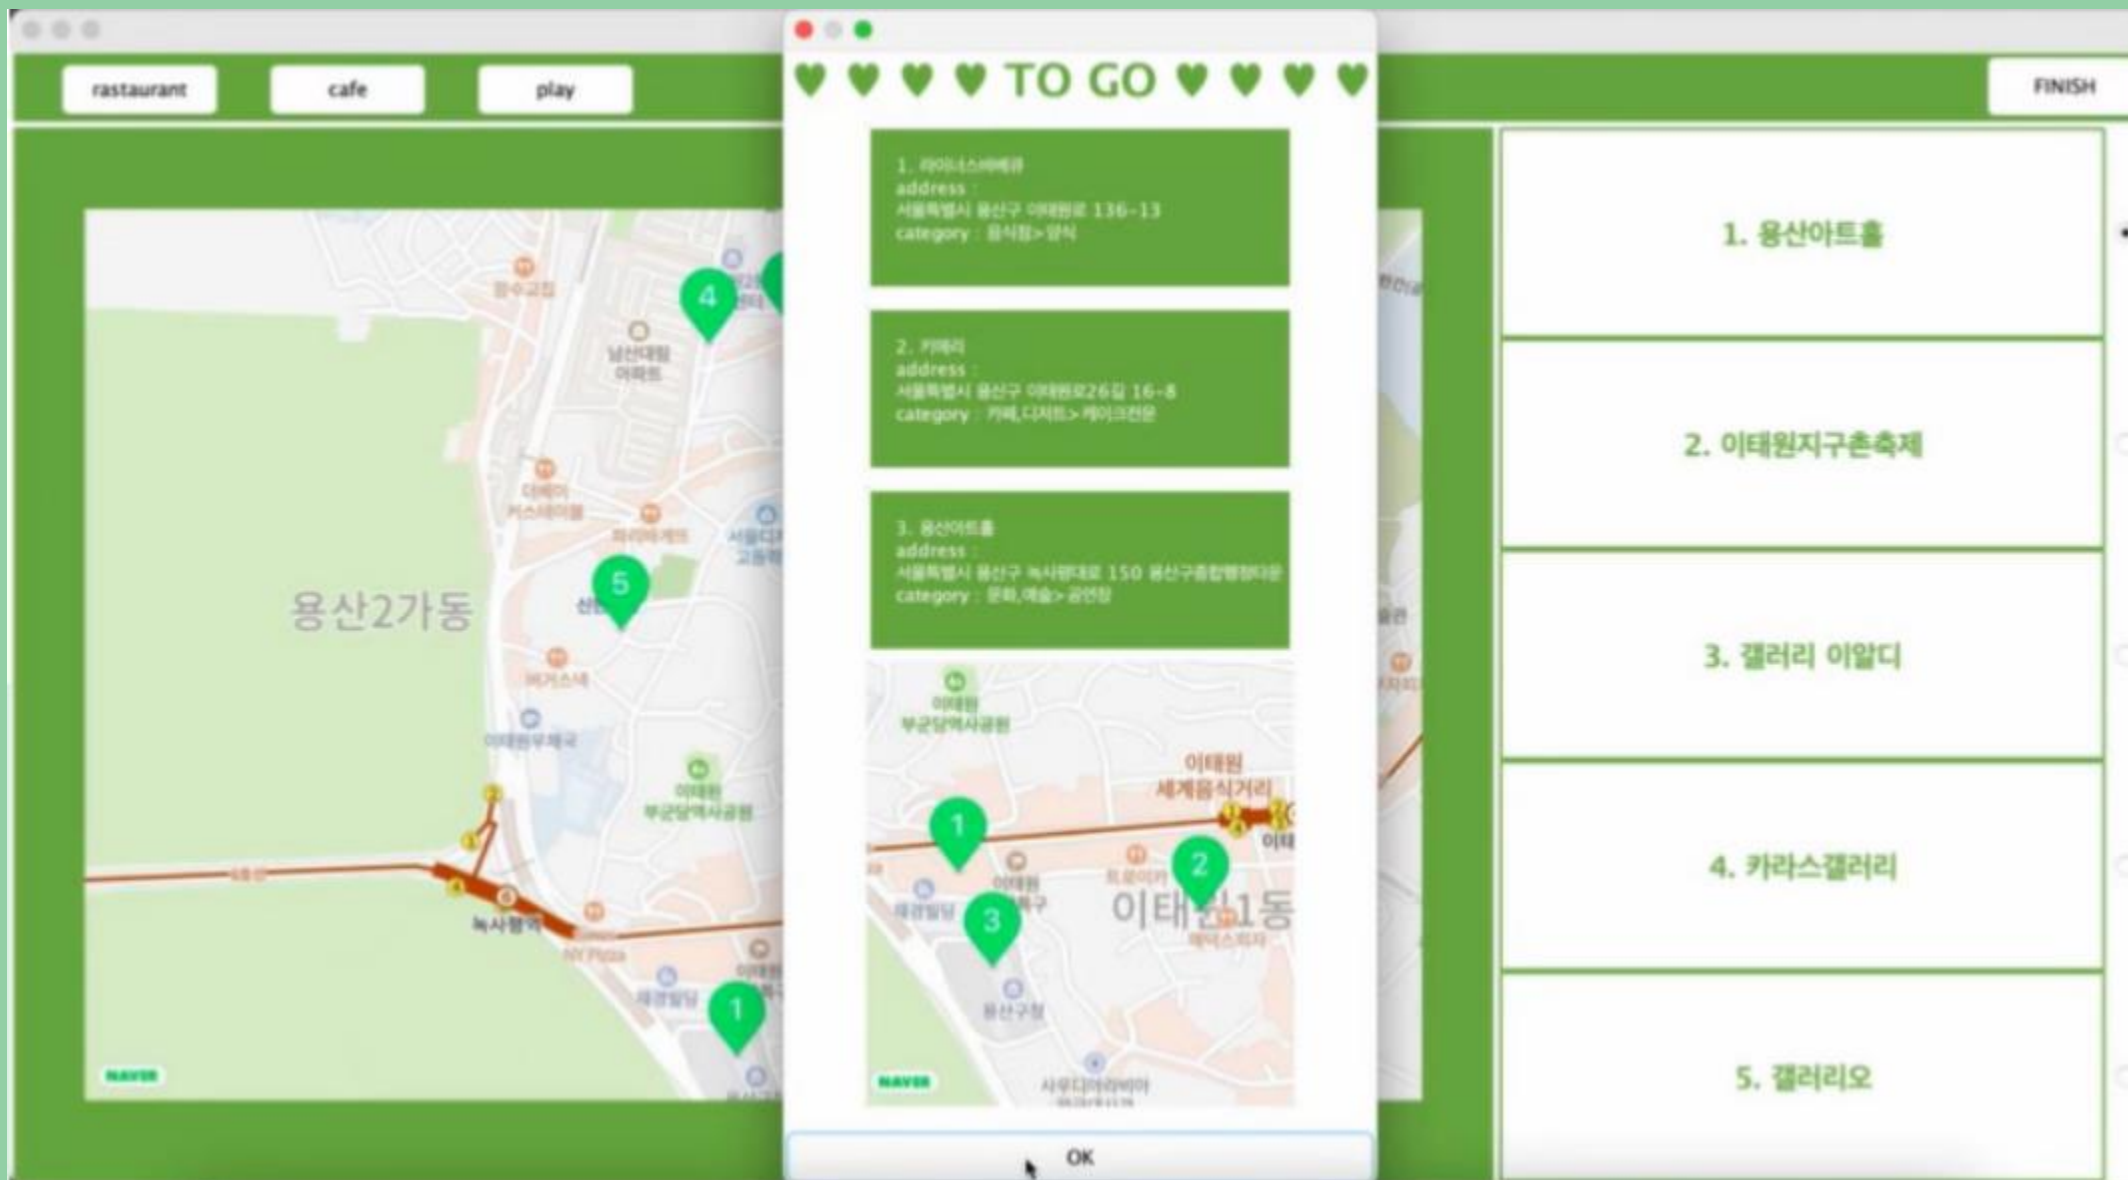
rastaurant

cafe

play

♥ ♥ ♥ ♥ TO GO ♥ ♥ ♥ ♥

FINISH

1. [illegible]
address :
서울특별시 용산구 이태원로 136-13
category : 음식점>양식

2. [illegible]
address :
서울특별시 용산구 이태원로26길 16-8
category : 카페,디저트>케이크전문

3. 용산아트홀
address :
서울특별시 용산구 녹사평대로 150 용산구종합행정타운
category : 문화,예술>공연장

1. 용산아트홀

2. 이태원지구촌축제

3. 갤러리 이알디

4. 카라스갤러리

5. 갤러리오

용산2가동

녹사평역

이태원1동

이태원 세계음식거리

이태원 부군당역사공원

용산구청

NAVER

NAVER

1

2

3

4

5

1

2

3

OK